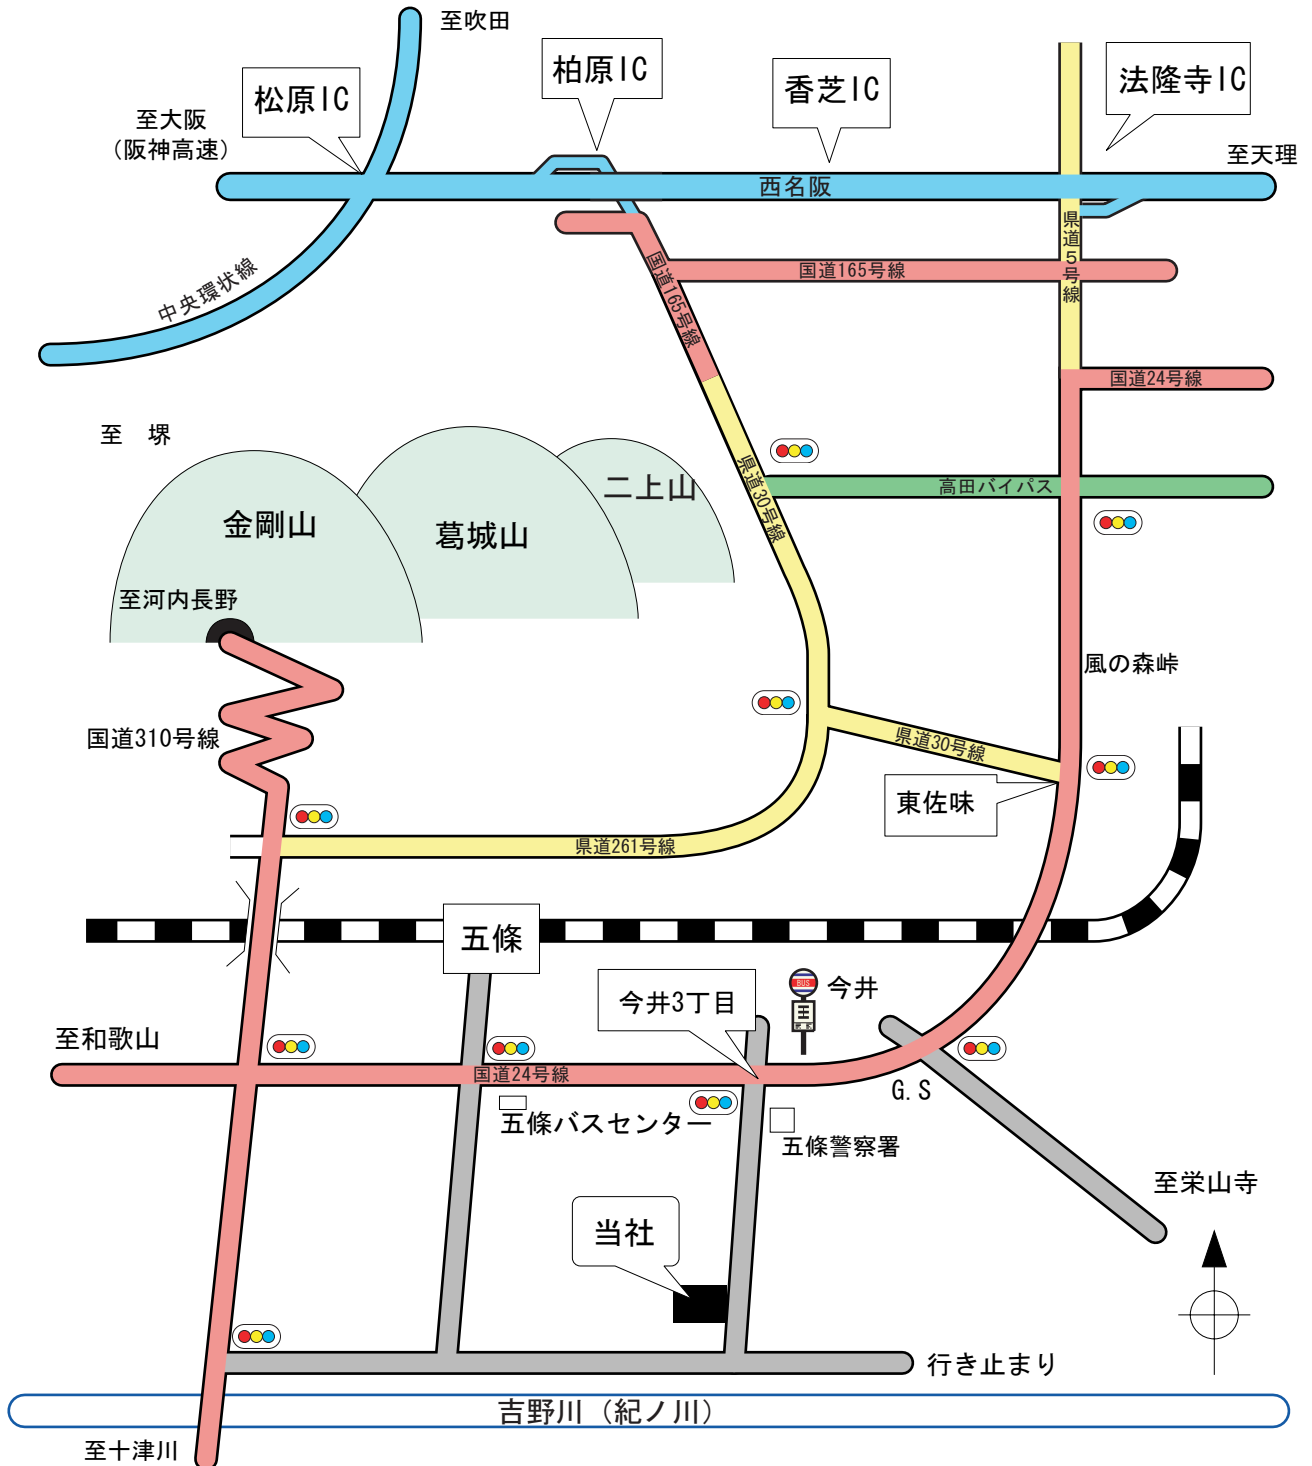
至吹田
柏原IC
松原IC
香芝IC
法隆寺IC
至大阪
（阪神高速）
至天理
西名阪
中央環状線
国道165号線
国道165号線
県道5号線
国道24号線
至　堺
二上山
金剛山
葛城山
県道30号線
高田バイパス
至河内長野
風の森峠
国道310号線
県道30号線
東佐味
県道261号線
五條
今井3丁目
今井
至和歌山
国道24号線
G. S
五條バスセンター
五條警察署
至栄山寺
当社
行き止まり
吉野川（紀ノ川）
至十津川